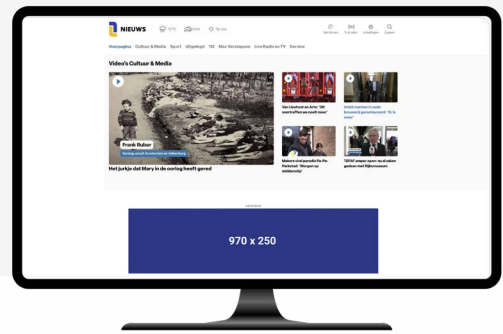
NIEUWS

Voorpagina Cultuur & Media Sport Uitgelegd Tik Meer Verslaggeving Live Radio en TV Service

Video's Cultuur & Media

Frank Ruber

Het jurkje dat Mary in de oorlog heeft gered

Van Leuhoet en Arts: "Dit meetreffen we nooit mee"

Meleen vind paradijs Pa Pa Parkstad: "Morgen op middenstip"

TEFAF amper open: na al dalen gaatsen met Rijksmuseum

Advertentie

970 x 250